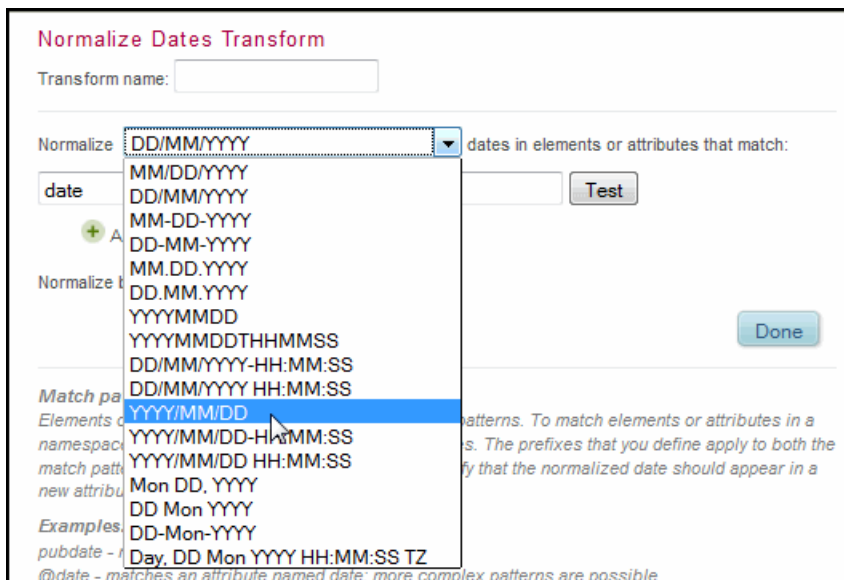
Normalize Dates Transform

Transform name:

Normalize DD/MM/YYYY dates in elements or attributes that match:

date

Test

A

Normalize b

Done

MM/DD/YYYY
DD/MM/YYYY
MM-DD-YYYY
DD-MM-YYYY
MM.DD.YYYY
DD.MM.YYYY
YYYYMMDD
YYYYMMDDTHHMMSS
DD/MM/YYYY-HH:MM:SS
DD/MM/YYYY HH:MM:SS
YYYY/MM/DD
YYYY/MM/DD-HH:MM:SS
YYYY/MM/DD HH:MM:SS
Mon DD, YYYY
DD Mon YYYY
DD-Mon-YYYY
Day, DD Mon YYYY HH:MM:SS TZ

Match pa

Elements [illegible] patterns. To match elements or attributes in a namespac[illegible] es. The prefixes that you define apply to both the match patte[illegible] fy that the normalized date should appear in a new attribu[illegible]

Examples

pubdate - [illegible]

@date - matches an attribute named date; more complex patterns are possible